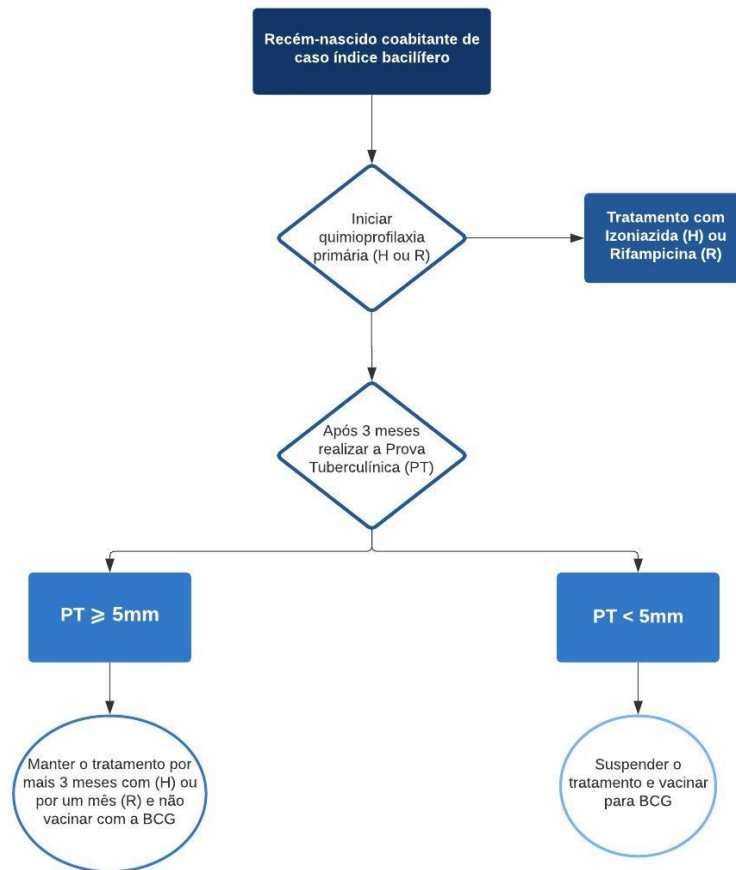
Recém-nascido coabitante de caso índice bacilífero

Iniciar quimioprofilaxia primária (H ou R)

Tratamento com Izoniazida (H) ou Rifampicina (R)

Após 3 meses realizar a Prova Tuberculínica (PT)

PT $\geqslant$ 5mm

PT < 5mm

Manter o tratamento por mais 3 meses com (H) ou por um mês (R) e não vacinar com a BCG

Suspender o tratamento e vacinar para BCG